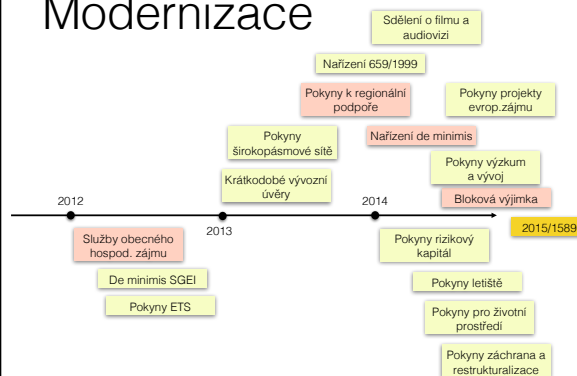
Modernizace

Sdělení o filmu a audiovizi

Nařízení 659/1999

Pokyny k regionální podpoře

Pokyny projekty evrop.zájmu

Nařízení de minimis

Pokyny širokopásmové sítě

Pokyny výzkum a vývoj

Krátkodobé vývozní úvěry

Bloková výjimka

2012

2013

2014

2015/1589

Služby obecného hospod. zájmu

De minimis SGEI

Pokyny ETS

Pokyny rizikový kapitál

Pokyny letiště

Pokyny pro životní prostředí

Pokyny záchrana a restrukturalizace